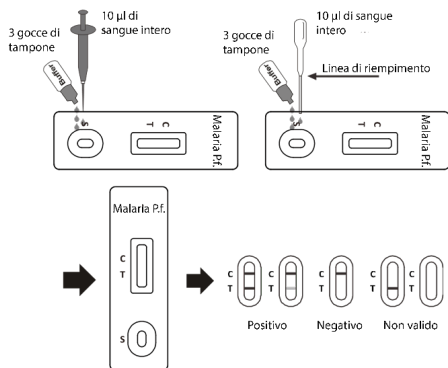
3 gocce di tampone

Buffer

10 µl di sangue intero

S

T C

Malaria P.f.

3 gocce di tampone

Buffer

10 µl di sangue intero

Linea di riempimento

S

T C

Malaria P.f.

Malaria P.f.

C
T

S

C
T

C
T

Positivo

Negativo

Non valido